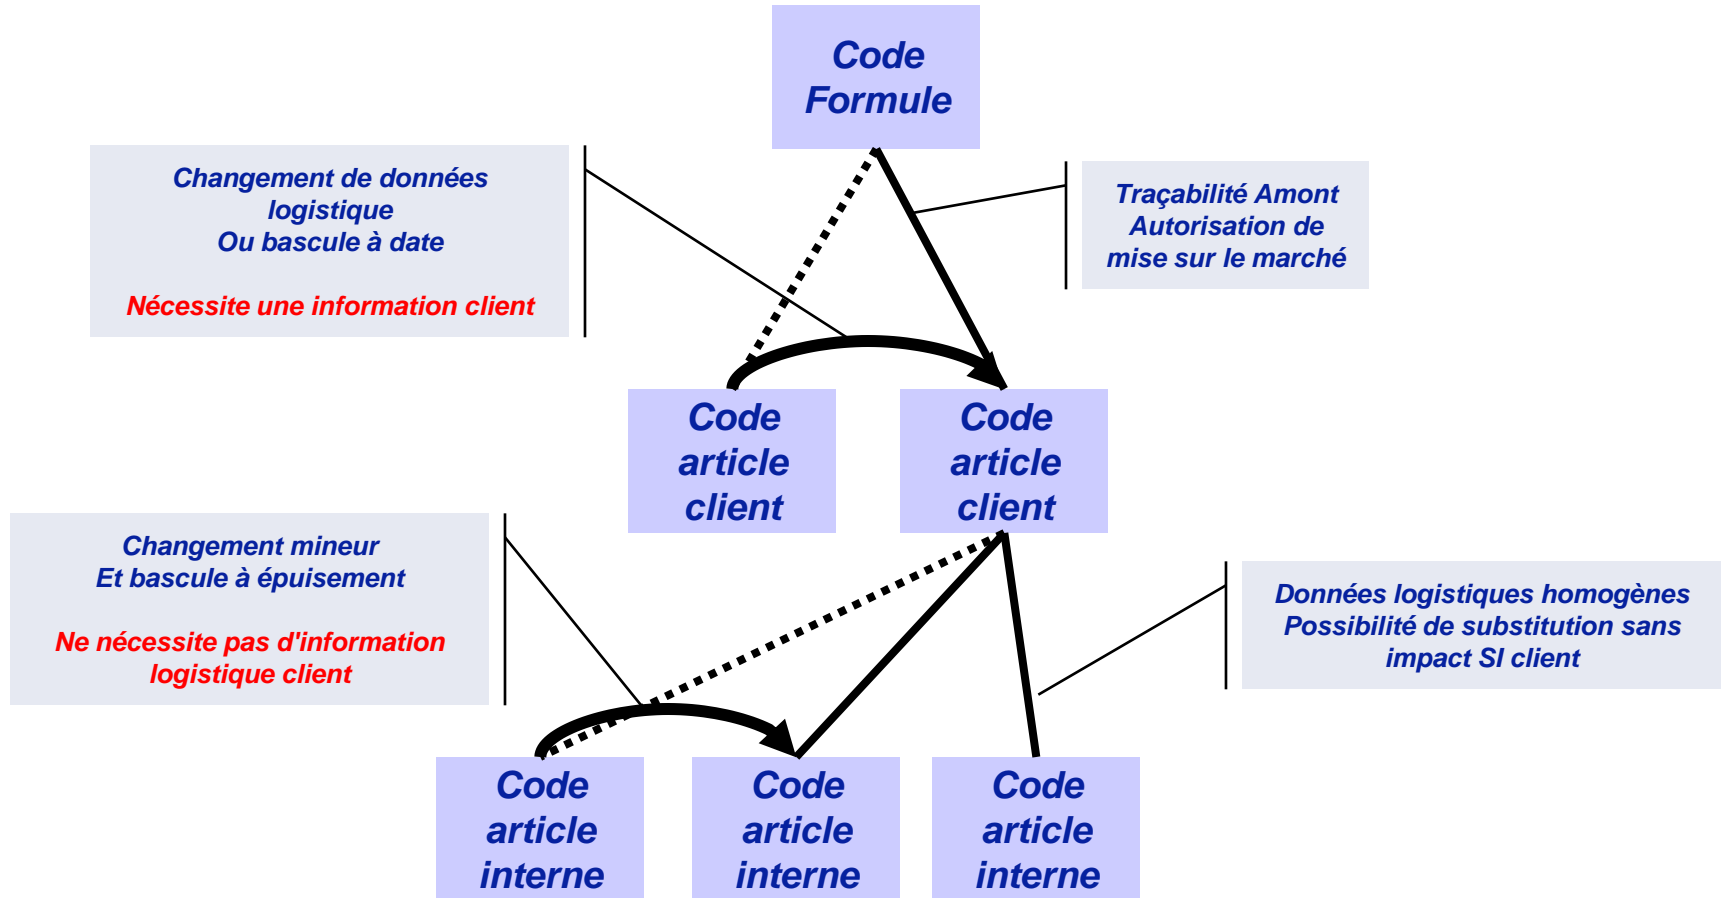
Code Formule

Changement de données logistique
Ou bascule à date

Nécessite une information client

Traçabilité Amont
Autorisation de mise sur le marché

Code article client

Code article client

Changement mineur
Et bascule à épuisement

Ne nécessite pas d'information logistique client

Données logistiques homogènes
Possibilité de substitution sans impact SI client

Code article interne

Code article interne

Code article interne